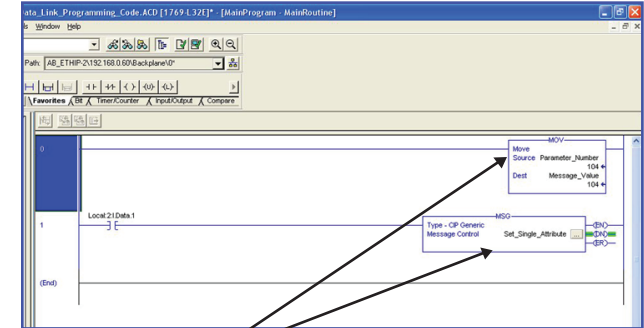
ata_Link_Programming_Code.ACD [1769-L32E]* - [MainProgram - MainRoutine]

s Window Help

Path: AB_ETHIP-2\192.168.0.60\Backplane\0*

Favorites Bit Timer/Counter Input/Output Compare

0

MOV
Move
Source Parameter_Number
104
Dest Message_Value
104

1

Local:2:I.Data.1

MSG
Type - CIP Generic
Message Control Set_Single_Attribute ...
EN
DN
ER

(End)